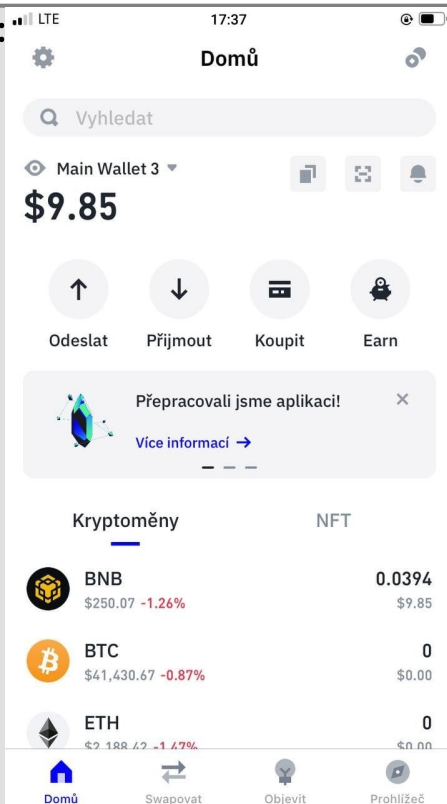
LTE
17:37

Domů

Vyhledat

Main Wallet 3
$9.85

Odeslat
Přijmout
Koupit
Earn

Přepracovali jsme aplikaci!
Více informací →

Kryptoměny
NFT

BNB
$250.07 -1.26%
0.0394
$9.85

BTC
$41,430.67 -0.87%
0
$0.00

ETH
$2,188.42 -1.47%
0
$0.00

Domů
Swapovat
Objevit
Prohlížeč